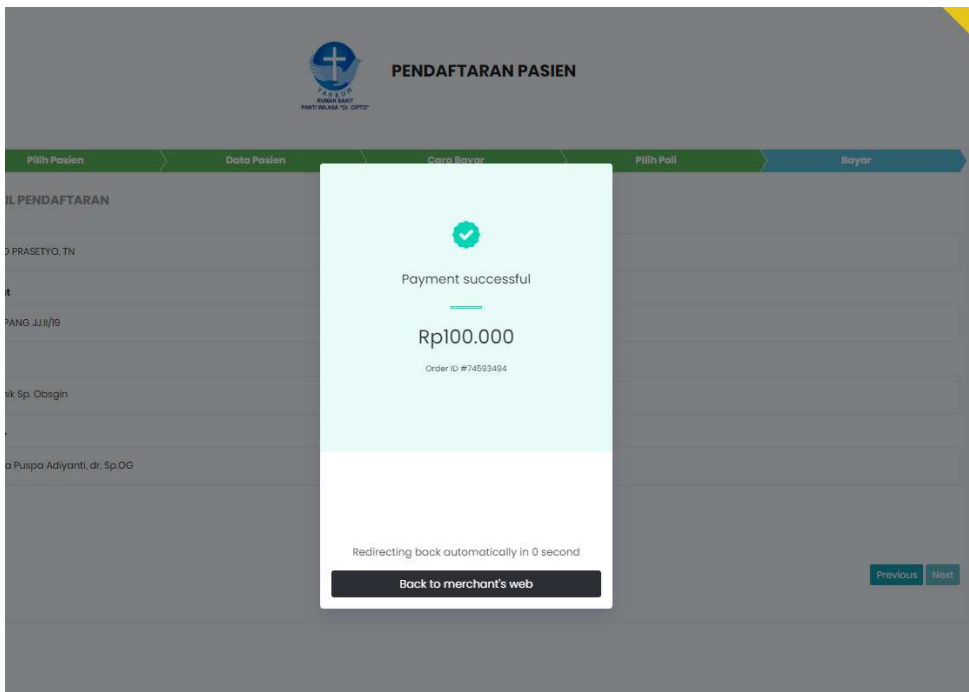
YAKKUM
RUMAH SAKIT
PANTI WILASA "Dr. CIPTO"

PENDAFTARAN PASIEN

Pilih Pasien
Data Pasien
Cara Bayar
Pilih Poli
Bayar

IL PENDAFTARAN

PRASETYO, TN

t

PANG JJ.II/19

nik Sp. Obsgin

a Puspa Adiyanti, dr, Sp.OG

Payment successful

Rp100.000

Order ID #74593494

Redirecting back automatically in 0 second

Back to merchant's web

Previous
Next